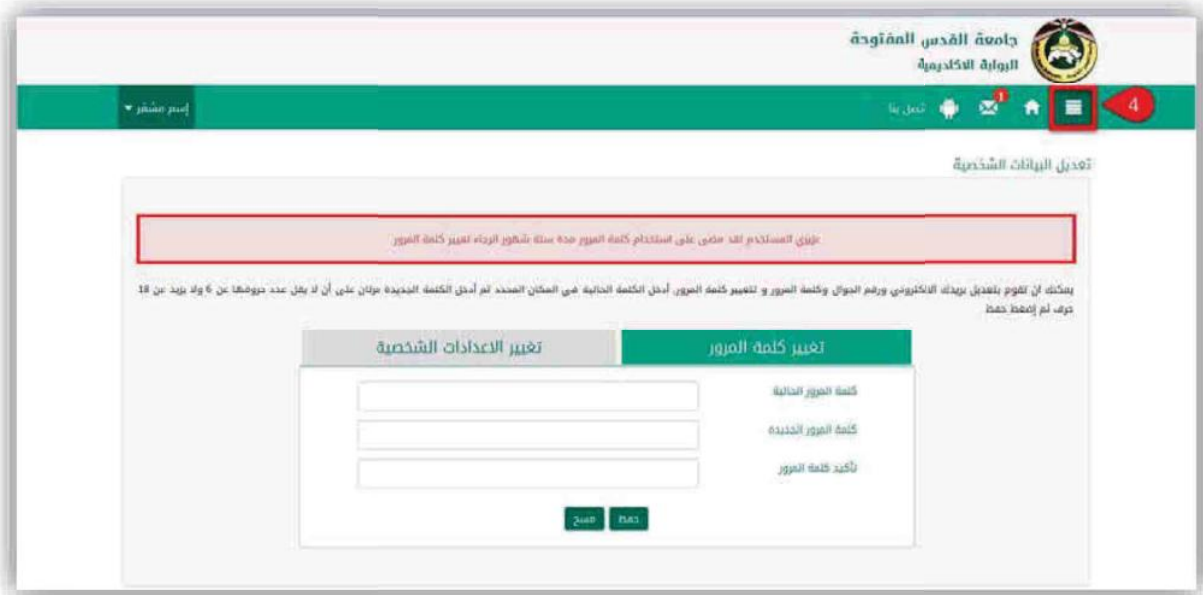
جامعة القدس المفتوحة
البوابة الاكاديمية

4

1

اتصل بنا

إسم مشفر ▾

تعديل البيانات الشخصية

عزيزي المستخدم لقد مضى على استخدام كلمة المرور مدة ستة شهور الرجاء تغيير كلمة المرور

يمكنك أن تقوم بتعديل بريدك الالكتروني ورقم الجوال وكلمة المرور و لتغيير كلمة المرور أدخل الكلمة الحالية في المكان المحدد ثم أدخل الكلمة الجديدة مرتان على أن لا يقل عدد حروفها عن 6 ولا يزيد عن 18 حرف ثم إضغط حفظ

تغيير كلمة المرور

تغيير الاعدادات الشخصية

كلمة المرور الحالية

كلمة المرور الجديدة

تأكيد كلمة المرور

حفظ

مسح